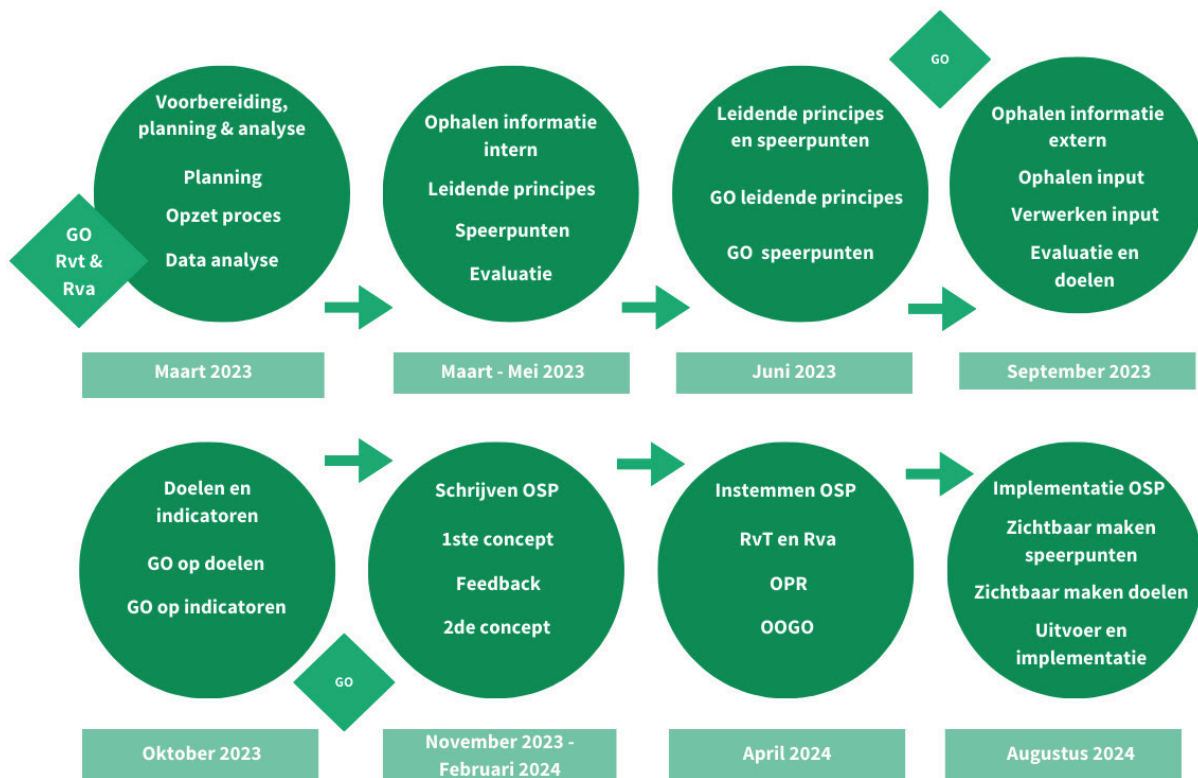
GO

Voorbereiding, planning & analyse

Planning

Opzet proces

Data analyse

GO Rvt & Rva

Maart 2023

Ophalen informatie intern

Leidende principes

Speerpunten

Evaluatie

Maart - Mei 2023

Leidende principes en speerpunten

GO leidende principes

GO speerpunten

Juni 2023

Ophalen informatie extern

Ophalen input

Verwerken input

Evaluatie en doelen

September 2023

Doelen en indicatoren

GO op doelen

GO op indicatoren

GO

Oktober 2023

Schrijven OSP

1ste concept

Feedback

2de concept

November 2023 - Februari 2024

Instemmen OSP

RvT en Rva

OPR

OOGO

April 2024

Implementatie OSP

Zichtbaar maken speerpunten

Zichtbaar maken doelen

Uitvoer en implementatie

Augustus 2024